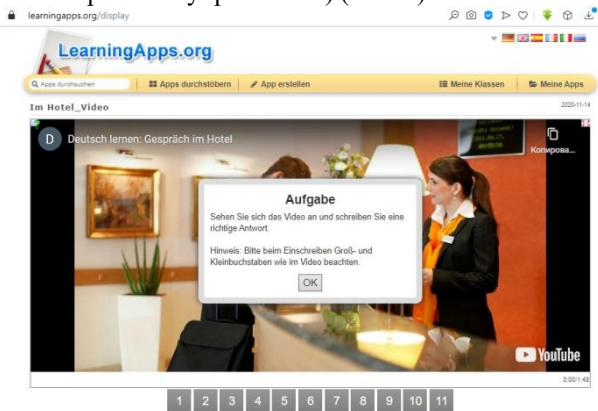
learningapps.org/display

LearningApps.org

Apps durchsuchen | Apps durchstöbern | App erstellen | Meine Klassen | Meine Apps

Im Hotel_Video

2020-11-14

D Deutsch lernen: Gespräch im Hotel

Копирова...

Aufgabe

Sehen Sie sich das Video an und schreiben Sie eine richtige Antwort.

Hinweis: Bitte beim Einschreiben Groß- und Kleinbuchstaben wie im Video beachten.

OK

YouTube

0:00/1:43

1 2 3 4 5 6 7 8 9 10 11